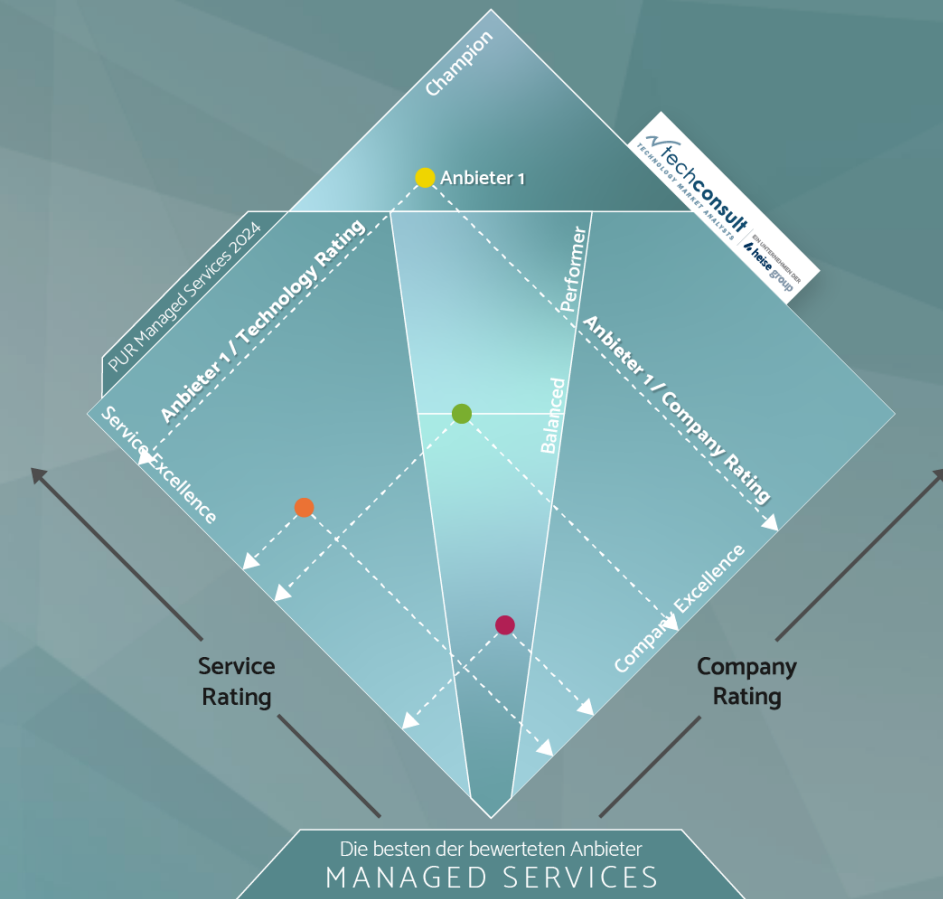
Champion

techconsult
TECHNOLOGY MARKET ANALYSTS
EIN UNTERNEHMEN DER heise group

Anbieter 1

PUR Managed Services 2024

Anbieter 1 / Technology Rating

Performer

Anbieter 1 / Company Rating

Balanced

Service Excellence

Company Excellence

Service Rating

Company Rating

Die besten der bewerteten Anbieter
MANAGED SERVICES